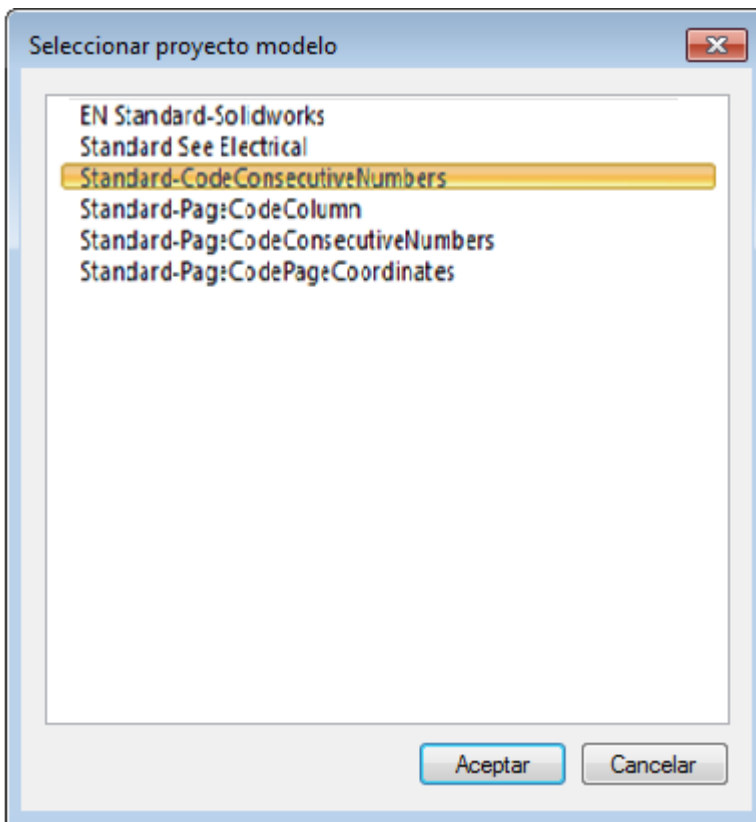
Seleccionar proyecto modelo

EN Standard-Solidworks
Standard See Electrical
Standard-CodeConsecutiveNumbers
Standard-PageCodeColumn
Standard-PageCodeConsecutiveNumbers
Standard-PageCodePageCoordinates

Aceptar
Cancelar